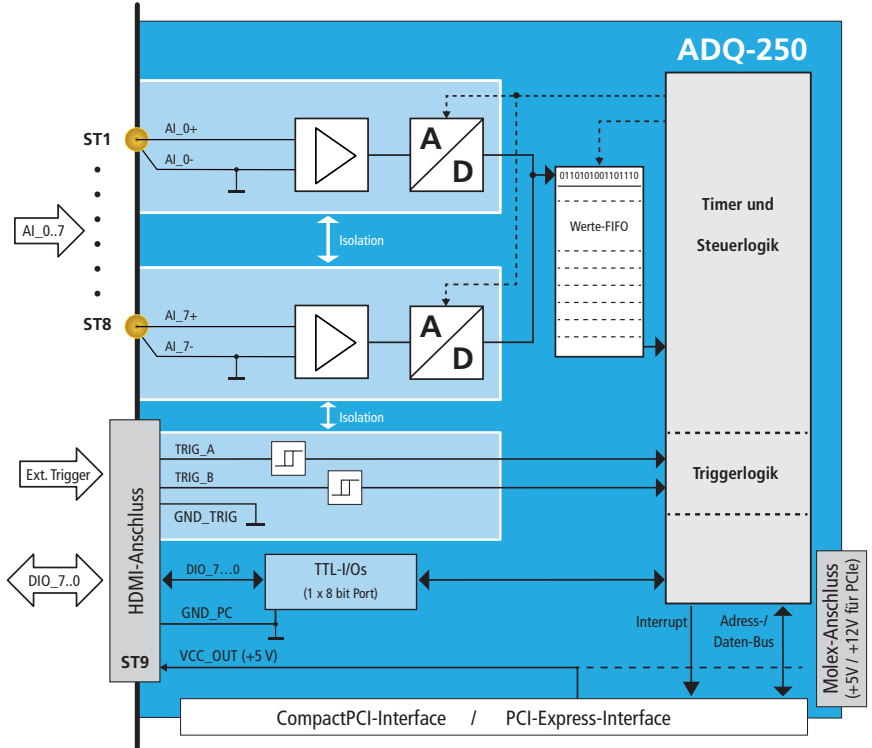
ADQ-250

ST1

AI_0+

AI_0-

A

D

AI_0..7

Isolation

ST8

AI_7+

AI_7-

A

D

0110101001101110

Werte-FIFO

Timer und

Steuerlogik

Isolation

Ext. Trigger

TRIG_A

TRIG_B

GND_TRIG

Triggerlogik

HDMI-Anschluss

DIO_7..0

DIO_7…0

TTL-I/Os

(1 x 8 bit Port)

GND_PC

Interrupt

Adress-/ Daten-Bus

Molex-Anschluss (+5V / +12V für PC(e)

ST9

VCC_OUT (+5 V)

CompactPCI-Interface / PCI-Express-Interface